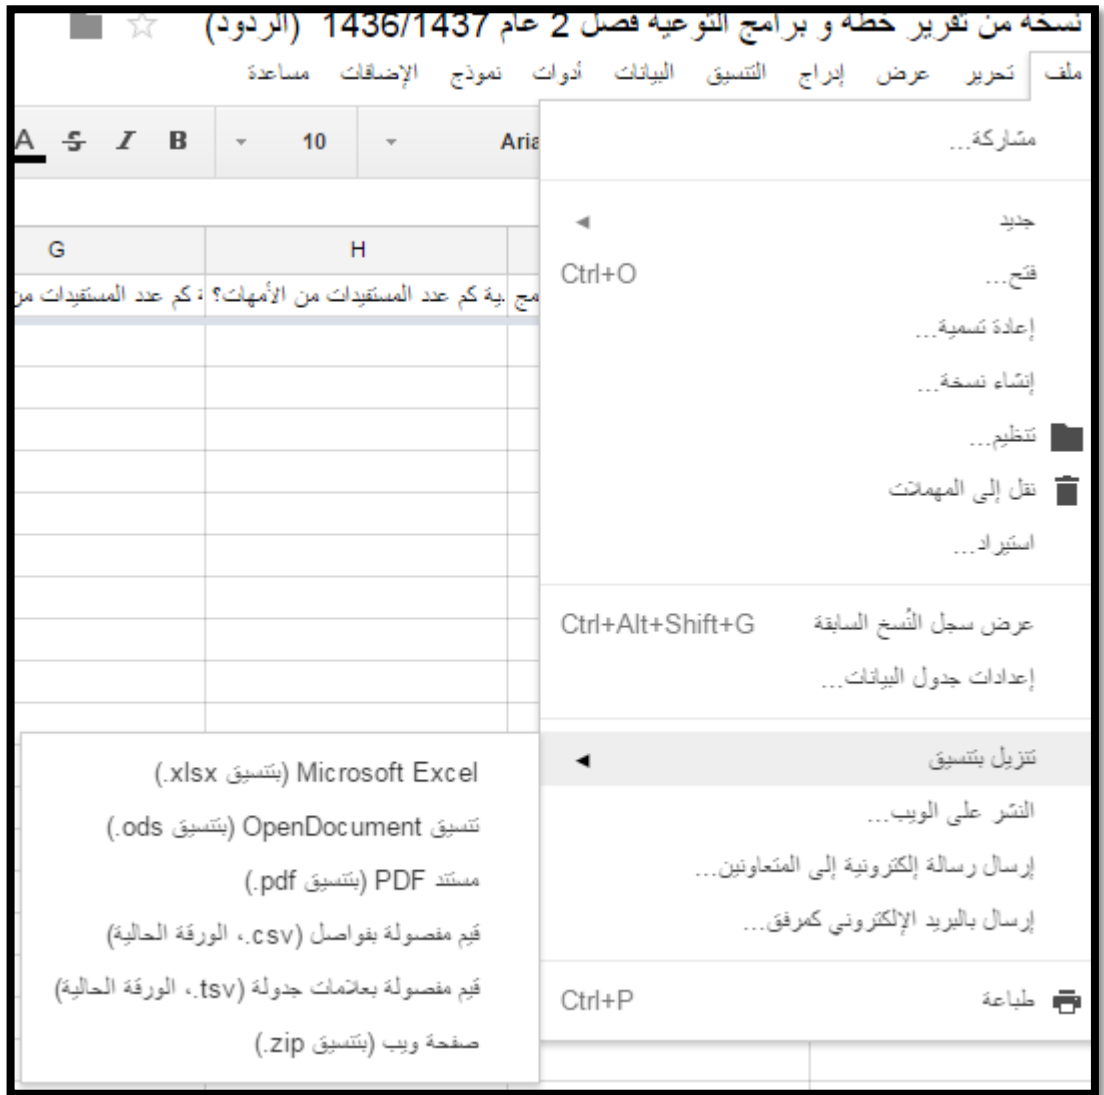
نسخة من تقرير خطة و برامج التوعية فصل 2 عام 1436/1437 (الردود)

ملف تحرير عرض إدراج التنسيق البيانات أدوات نموذج الإضافات مساعدة

B I S A 10 Aria

G H

كم عدد المستفيدات من | بية كم عدد المستفيدات من الأمهات؟ | مج

مشاركة...

جديد

فتح... Ctrl+O

إعادة تسمية...

إنشاء نسخة...

تنظيم...

نقل إلى المهملات

استيراد...

عرض سجل النُسخ السابقة Ctrl+Alt+Shift+G

إعدادات جدول البيانات...

تنزيل بتنسيق

النشر على الويب...

إرسال رسالة إلكترونية إلى المتعاونين...

إرسال بالبريد الإلكتروني كمرفق...

طباعة Ctrl+P

Microsoft Excel (بتنسيق xlsx.)

تنسيق OpenDocument (بتنسيق ods.)

مستند PDF (بتنسيق pdf.)

قيم مفصولة بفواصل (csv.، الورقة الحالية)

قيم مفصولة بعلامات جدولة (tsv.، الورقة الحالية)

صفحة ويب (بتنسيق zip.)